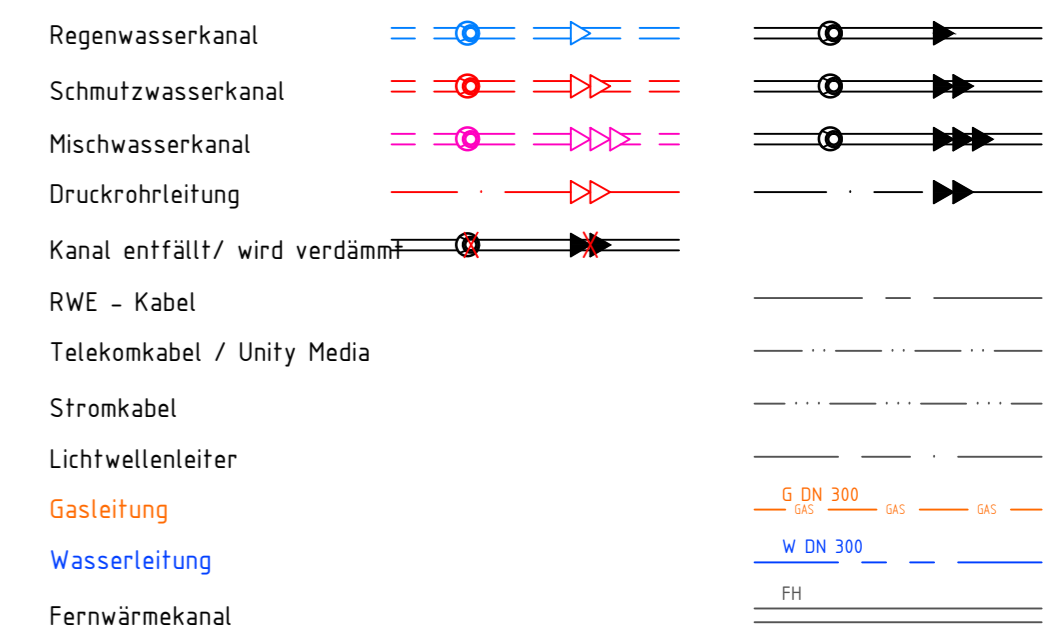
Regenwasserkanal

Schmutzwasserkanal

Mischwasserkanal

Druckrohrleitung

Kanal entfällt/ wird verdämmt

RWE - Kabel

Telekomkabel / Unity Media

Stromkabel

Lichtwellenleiter

Gasleitung

G DN 300
GAS GAS GAS

Wasserleitung

W DN 300

Fernwärmekanal

FH